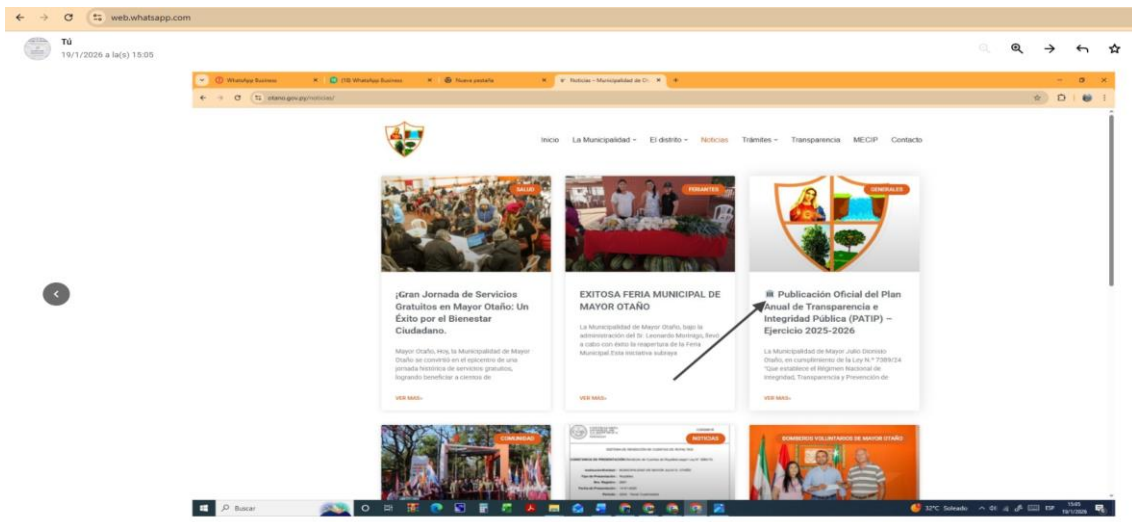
web.whatsapp.com

Tú
19/1/2026 a la(s) 15:05

WhatsApp Business
(10) WhatsApp Business
Nueva pestaña
Noticias – Municipalidad de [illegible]

otano.gov.py/noticias/

Inicio La Municipalidad El distrito Noticias Trámites Transparencia MECIP Contacto

SALUD
¡Gran Jornada de Servicios Gratuitos en Mayor Otaño: Un Éxito por el Bienestar Ciudadano.
Mayor Otaño, Hoy, la Municipalidad de Mayor Otaño se convirtió en el epicentro de una jornada histórica de servicios gratuitos, logrando beneficiar a cientos de
VER MAS»

FERIANTES
EXITOSA FERIA MUNICIPAL DE MAYOR OTAÑO
La Municipalidad de Mayor Otaño, bajo la administración del Sr. Leonardo Moringo, llevó a cabo con éxito la reapertura de la Feria Municipal.Esta iniciativa subraya
VER MAS»

GENERALES
Publicación Oficial del Plan Anual de Transparencia e Integridad Pública (PATIP) – Ejercicio 2025-2026
La Municipalidad de Mayor Julio Dionisio Otaño, en cumplimiento de la Ley N.º 7389/24 "Que establece el Régimen Nacional de Integridad, Transparencia y Prevención de
VER MAS»

COMUNIDAD
NOTICIAS
BOMBEROS VOLUNTARIOS DE MAYOR OTAÑO

Buscar
32°C Soleado ESP 15:45 19/1/2026